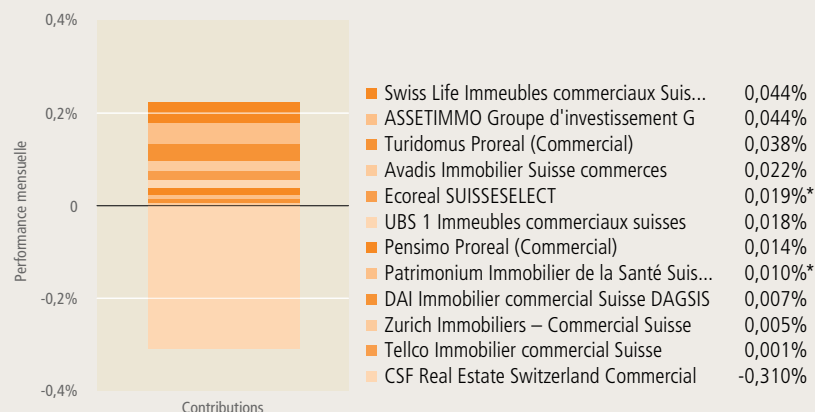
0,4%
0,2%
0
-0,2%
-0,4%
Performance mensuelle
Contributions

| | |
|---|---|
| Swiss Life Immeubles commerciaux Suis... | 0,044% |
| ASSETIMMO Groupe d'investissement G | 0,044% |
| Turidomus Proreal (Commercial) | 0,038% |
| Avadis Immobilier Suisse commerces | 0,022% |
| Ecoreal SUISSESELECT | 0,019%* |
| UBS 1 Immeubles commerciaux suisses | 0,018% |
| Pensimo Proreal (Commercial) | 0,014% |
| Patrimonium Immobilier de la Santé Suis... | 0,010%* |
| DAI Immobilier commercial Suisse DAGSIS | 0,007% |
| Zurich Immobiliers – Commercial Suisse | 0,005% |
| Tellco Immobilier commercial Suisse | 0,001% |
| CSF Real Estate Switzerland Commercial | -0,310% |